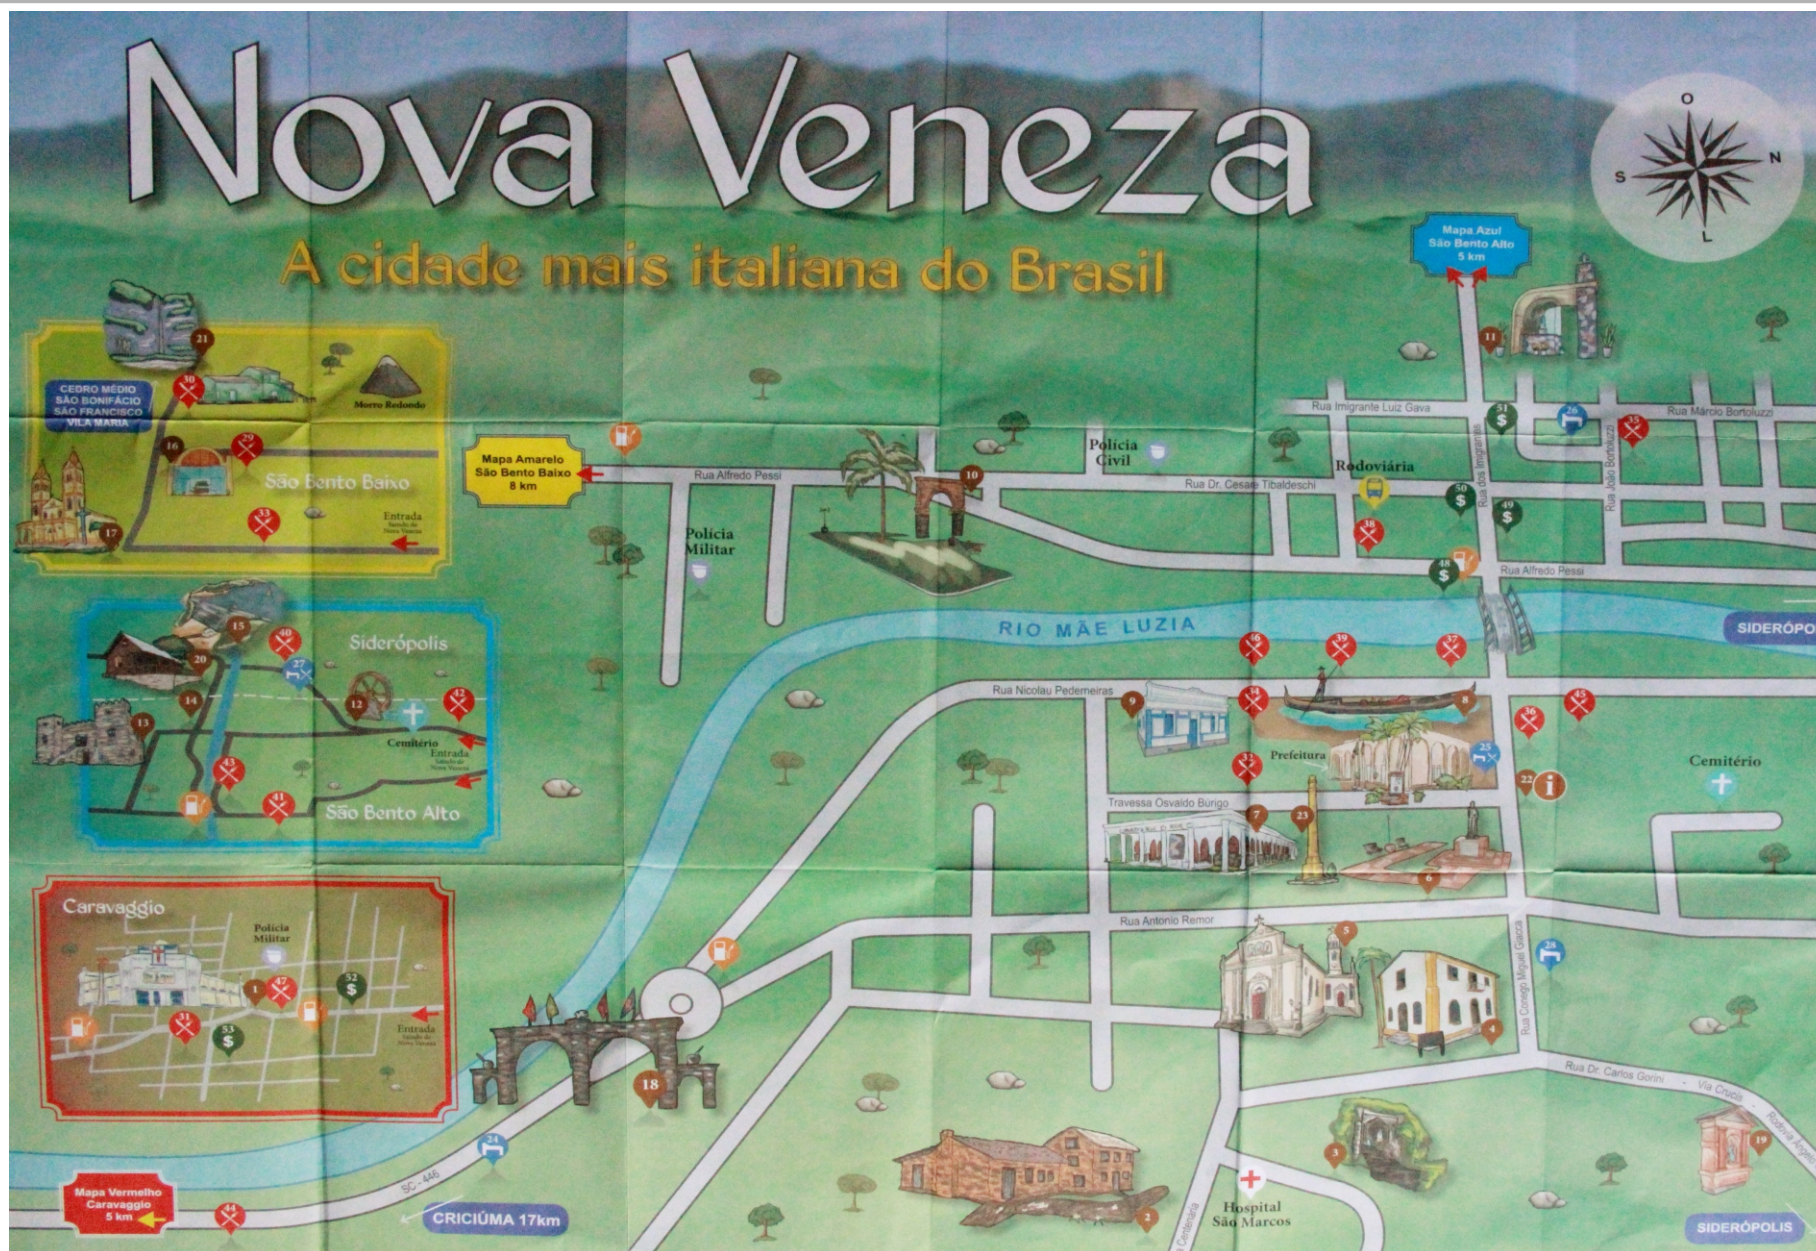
Nova Veneza

A cidade mais italiana do Brasil

O
N
S
L

Mapa Azul
São Bento Alto
5 km

CEDRO MÉDIO
SÃO BONIFÁCIO
SÃO FRANCISCO
VILA MARIA

21
30
Morro Redondo
16
29
São Bento Baixo
17
33
Entrada

15
40
Siderópolis
20
27
14
12
42
13
Cemitério
Entrada
43
41
São Bento Alto

Caravaggio
Polícia Militar
1
47
52
31
53
Entrada

Mapa Vermelho
Caravaggio
5 km

44
CRICIÚMA 17km
SC-446
24

Mapa Amarelo
São Bento Baixo
8 km

Rua Alfredo Pessi
Polícia Militar
10
Polícia Civil
Rodoviária
Rua Dr. Cesare Tibaldeschi
Rua Imigrante Luiz Gava
11
51
26
35
Rua Márcio Bortoluzzi
Rua João Bortoluzzi
Rua dos Imigrantes
50
49
38
48
Rua Alfredo Pessi

RIO MÃE LUZIA
SIDERÓPO

46
39
37
Rua Nicolau Pedemeiras
9
34
8
45
36
32
Prefeitura
25
22
Cemitério
Travessa Osvaldo Búrigo
7
23
6
Rua Antonio Remor
5
28
Rua Cônego Miguel Giacca
4
18
Rua Dr. Carlos Gorini
Via Crucis
19
3
2
Hospital São Marcos
SIDERÓPOLIS